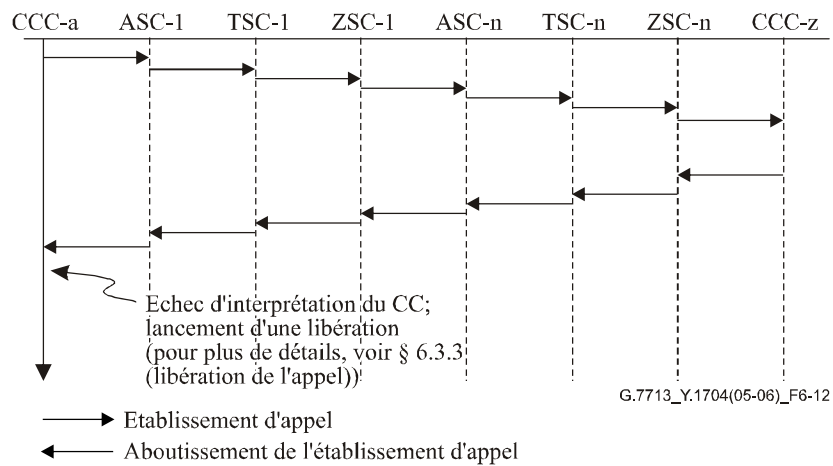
CCC-a ASC-1 TSC-1 ZSC-1 ASC-n TSC-n ZSC-n CCC-z

Echec d'interprétation du CC; lancement d'une libération (pour plus de détails, voir § 6.3.3 (libération de l'appel))

G.7713_Y.1704(05-06)_F6-12

Etablissement d'appel

Aboutissement de l'établissement d'appel